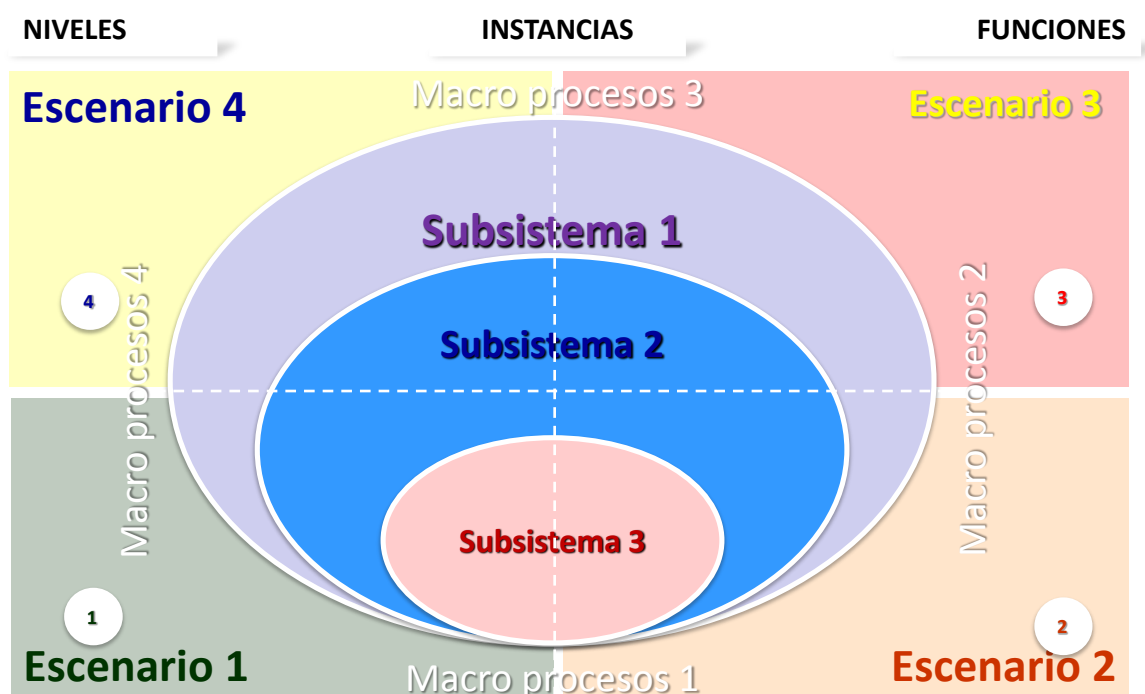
NIVELES

INSTANCIAS

FUNCIONES

Escenario 4

Macro procesos 3

Escenario 3

Subsistema 1

Macro procesos 4

4

Subsistema 2

Macro procesos 2

3

Subsistema 3

1

2

Escenario 1

Macro procesos 1

Escenario 2